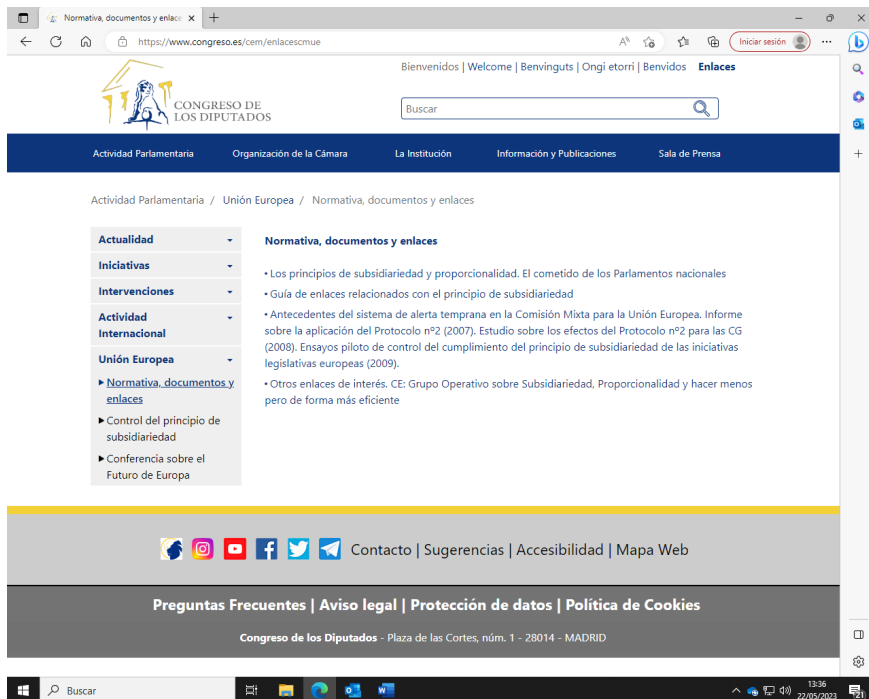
Normativa, documentos y enlac ×

https://www.congreso.es/cem/enlacescmue

Iniciar sesión

Bienvenidos | Welcome | Benvinguts | Ongi etorri | Benvidos Enlaces

CONGRESO DE LOS DIPUTADOS

Buscar

Actividad Parlamentaria Organización de la Cámara La Institución Información y Publicaciones Sala de Prensa

Actividad Parlamentaria / Unión Europea / Normativa, documentos y enlaces

Actualidad
Iniciativas
Intervenciones
Actividad Internacional
Unión Europea
▶ Normativa, documentos y enlaces
▶ Control del principio de subsidiariedad
▶ Conferencia sobre el Futuro de Europa

Normativa, documentos y enlaces

• Los principios de subsidiariedad y proporcionalidad. El cometido de los Parlamentos nacionales

• Guía de enlaces relacionados con el principio de subsidiariedad

• Antecedentes del sistema de alerta temprana en la Comisión Mixta para la Unión Europea. Informe sobre la aplicación del Protocolo nº2 (2007). Estudio sobre los efectos del Protocolo nº2 para las CG (2008). Ensayos piloto de control del cumplimiento del principio de subsidiariedad de las iniciativas legislativas europeas (2009).

• Otros enlaces de interés. CE: Grupo Operativo sobre Subsidiariedad, Proporcionalidad y hacer menos pero de forma más eficiente

Contacto | Sugerencias | Accesibilidad | Mapa Web

Preguntas Frecuentes | Aviso legal | Protección de datos | Política de Cookies

Congreso de los Diputados - Plaza de las Cortes, núm. 1 - 28014 - MADRID

Buscar

13:36
22/05/2023